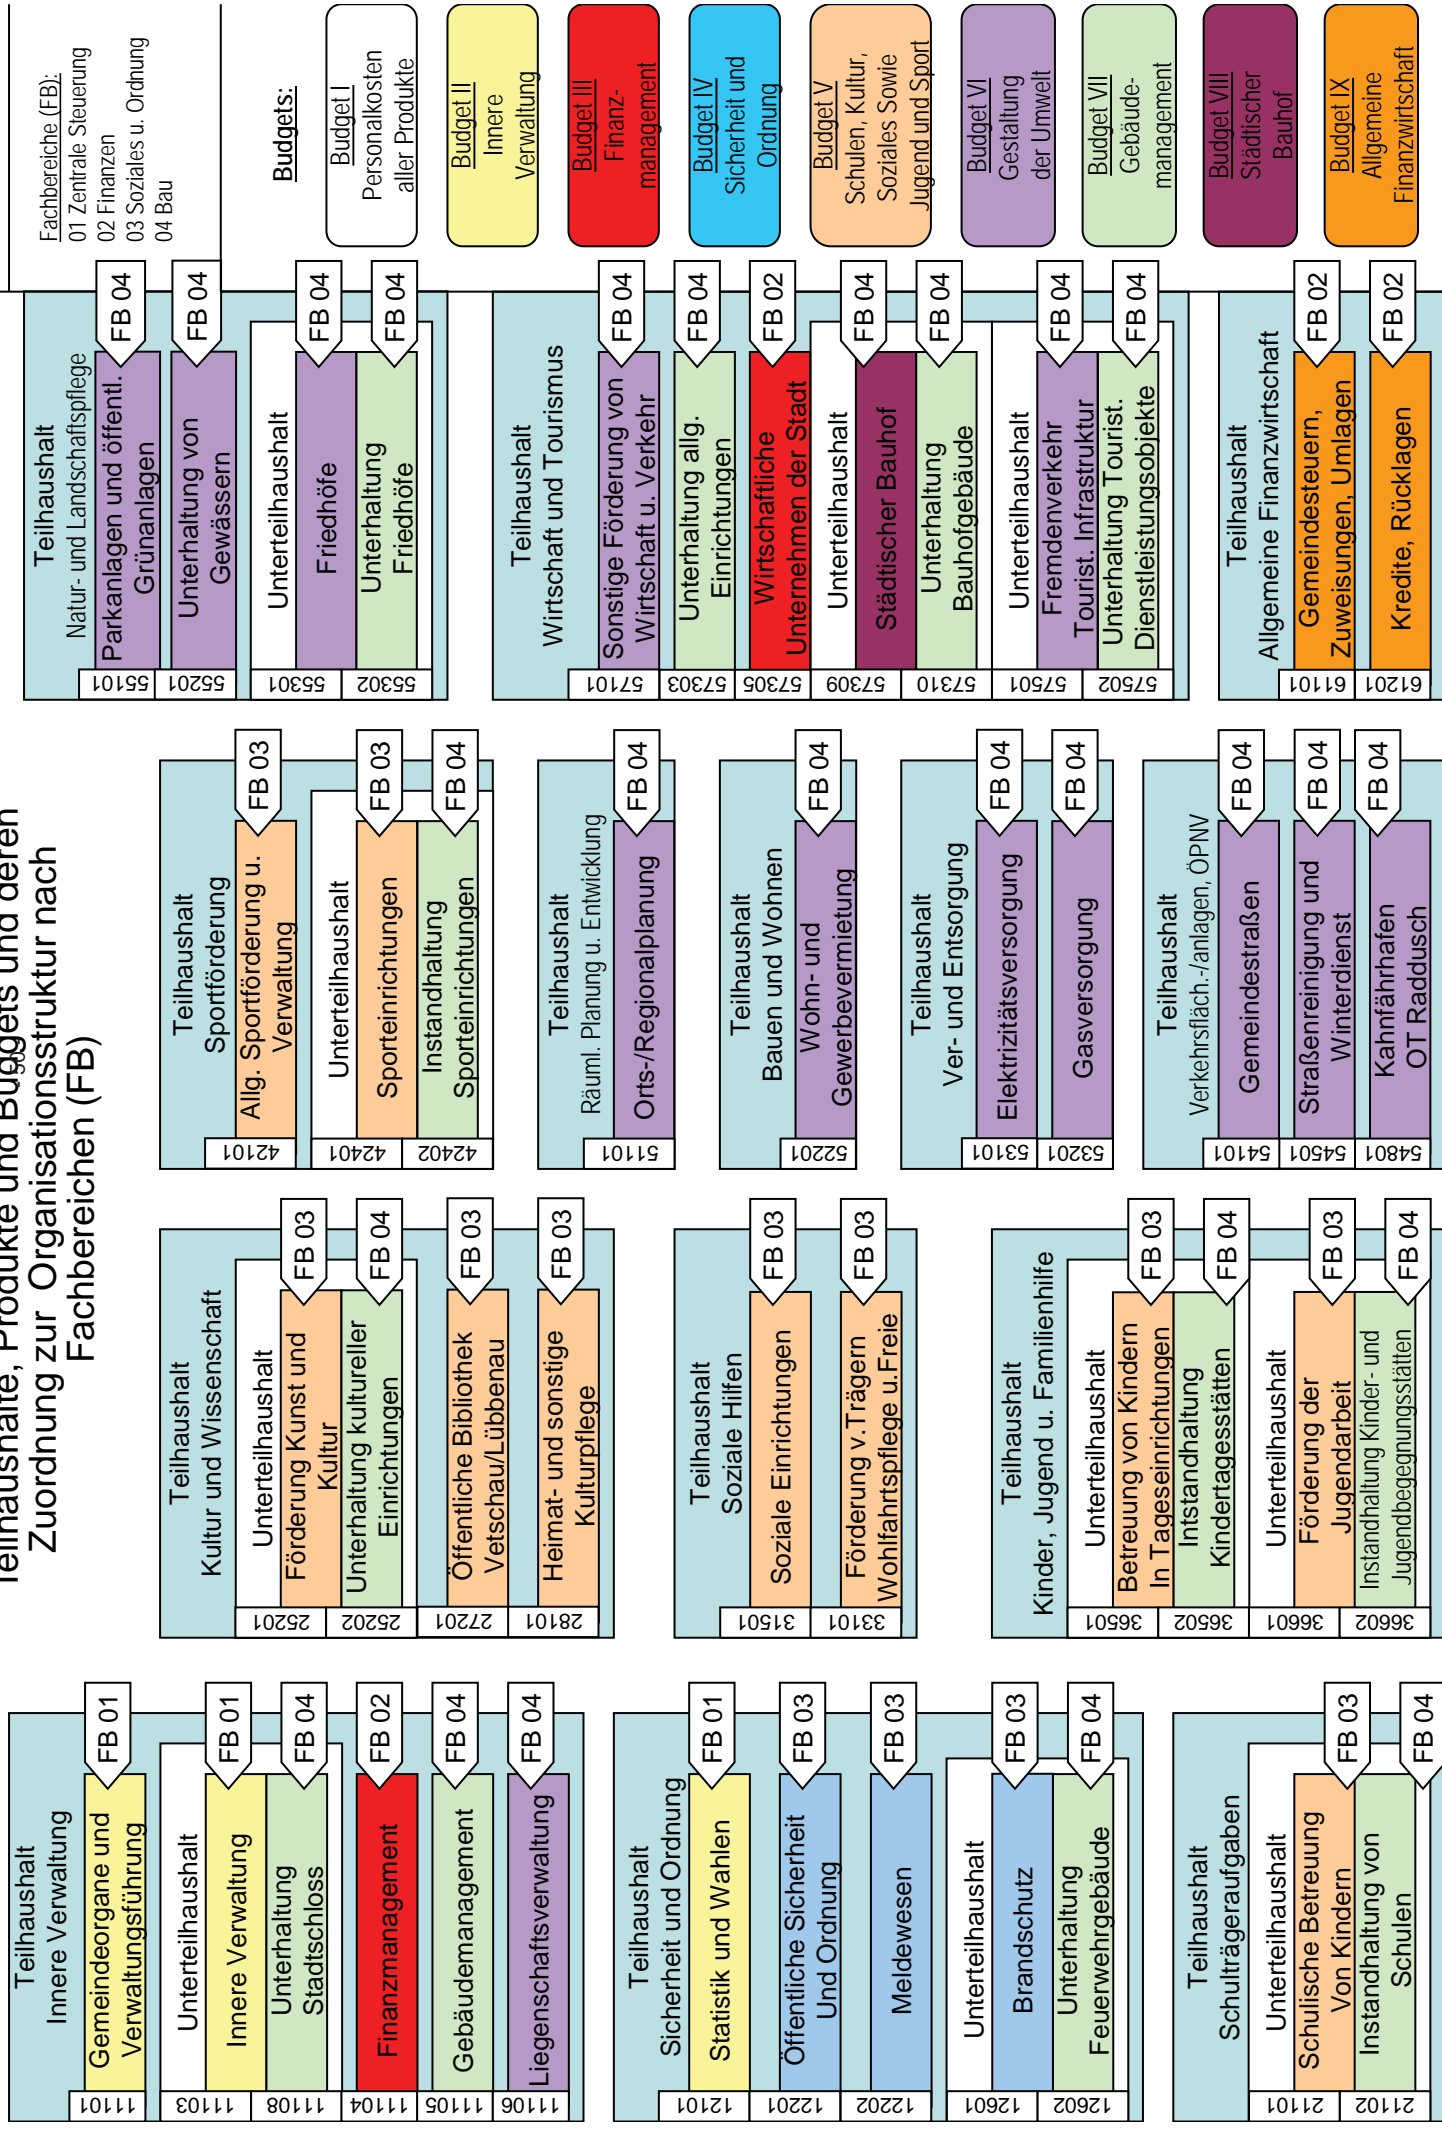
Teilhaushalte, Produkte und Budgets und deren Zuordnung zur Organisationsstruktur nach Fachbereichen (FB)

Fachbereiche (FB):
01 Zentrale Steuerung
02 Finanzen
03 Soziales u. Ordnung
04 Bau

Budgets:
Budget I Personalkosten aller Produkte
Budget II Innere Verwaltung
Budget III Finanz-management
Budget IV Sicherheit und Ordnung
Budget V Schulen, Kultur, Soziales Sowie Jugend und Sport
Budget VI Gestaltung der Umwelt
Budget VII Gebäude-management
Budget VIII Städtischer Bauhof
Budget IX Allgemeine Finanzwirtschaft

Teilhaushalt Innere Verwaltung
11101 Gemeindeorgane und Verwaltungsführung FB 01
Unterteilhaushalt
11103 Innere Verwaltung FB 01
11108 Unterhaltung Stadtschloss FB 04
11104 Finanzmanagement FB 02
11105 Gebäudemanagement FB 04
11106 Liegenschaftsverwaltung FB 04

Teilhaushalt Sicherheit und Ordnung
12101 Statistik und Wahlen FB 01
12201 Öffentliche Sicherheit Und Ordnung FB 03
12202 Meldewesen FB 03
Unterteilhaushalt
12601 Brandschutz FB 03
12602 Unterhaltung Feuerwehrgebäude FB 04

Teilhaushalt Schulträgeraufgaben
Unterteilhaushalt
21101 Schulische Betreuung Von Kindern FB 03
21102 Instandhaltung von Schulen FB 04

Teilhaushalt Kultur und Wissenschaft
Unterteilhaushalt
25201 Förderung Kunst und Kultur FB 03
25202 Unterhaltung kultureller Einrichtungen FB 04
27201 Öffentliche Bibliothek Vetschau/Lübbenau FB 03
28101 Heimat- und sonstige Kulturpflege FB 03

Teilhaushalt Soziale Hilfen
31501 Soziale Einrichtungen FB 03
33101 Förderung v. Trägern Wohlfahrtspflege u.Freie FB 03

Teilhaushalt Kinder, Jugend u. Familienhilfe
Unterteilhaushalt
36501 Betreuung von Kindern In Tageseinrichtungen FB 03
36502 Intstandhaltung Kindertagesstätten FB 04
Unterteilhaushalt
36601 Förderung der Jugendarbeit FB 03
36602 Instandhaltung Kinder- und Jugendbegegnungsstätten FB 04

Teilhaushalt Sportförderung
42101 Allg. Sportförderung u. Verwaltung FB 03
Unterteilhaushalt
42401 Sporteinrichtungen FB 03
42402 Instandhaltung Sporteinrichtungen FB 04

Teilhaushalt Räuml. Planung u. Entwicklung
51101 Orts-/Regionalplanung FB 04

Teilhaushalt Bauen und Wohnen
52201 Wohn- und Gewerbevermietung FB 04

Teilhaushalt Ver- und Entsorgung
53101 Elektrizitätsversorgung FB 04
53201 Gasversorgung FB 04

Teilhaushalt Verkehrsfläch.-/anlagen, ÖPNV
54101 Gemeindestraßen FB 04
54501 Straßenreinigung und Winterdienst FB 04
54801 Kahnfährhafen OT Raddusch FB 04

Teilhaushalt Natur- und Landschaftspflege
55101 Parkanlagen und öffentl. Grünanlagen FB 04
55201 Unterhaltung von Gewässern FB 04
Unterteilhaushalt
55301 Friedhöfe FB 04
55302 Unterhaltung Friedhöfe FB 04

Teilhaushalt Wirtschaft und Tourismus
57101 Sonstige Förderung von Wirtschaft u. Verkehr FB 04
57303 Unterhaltung allg. Einrichtungen FB 04
57305 Wirtschaftliche Unternehmen der Stadt FB 02
Unterteilhaushalt
57309 Städtischer Bauhof FB 04
57310 Unterhaltung Bauhofgebäude FB 04
Unterteilhaushalt
57501 Fremdenverkehr Tourist. Infrastruktur FB 04
57502 Unterhaltung Tourist. Dienstleistungsobjekte FB 04

Teilhaushalt Allgemeine Finanzwirtschaft
61101 Gemeindesteuern, Zuweisungen, Umlagen FB 02
61201 Kredite, Rücklagen FB 02